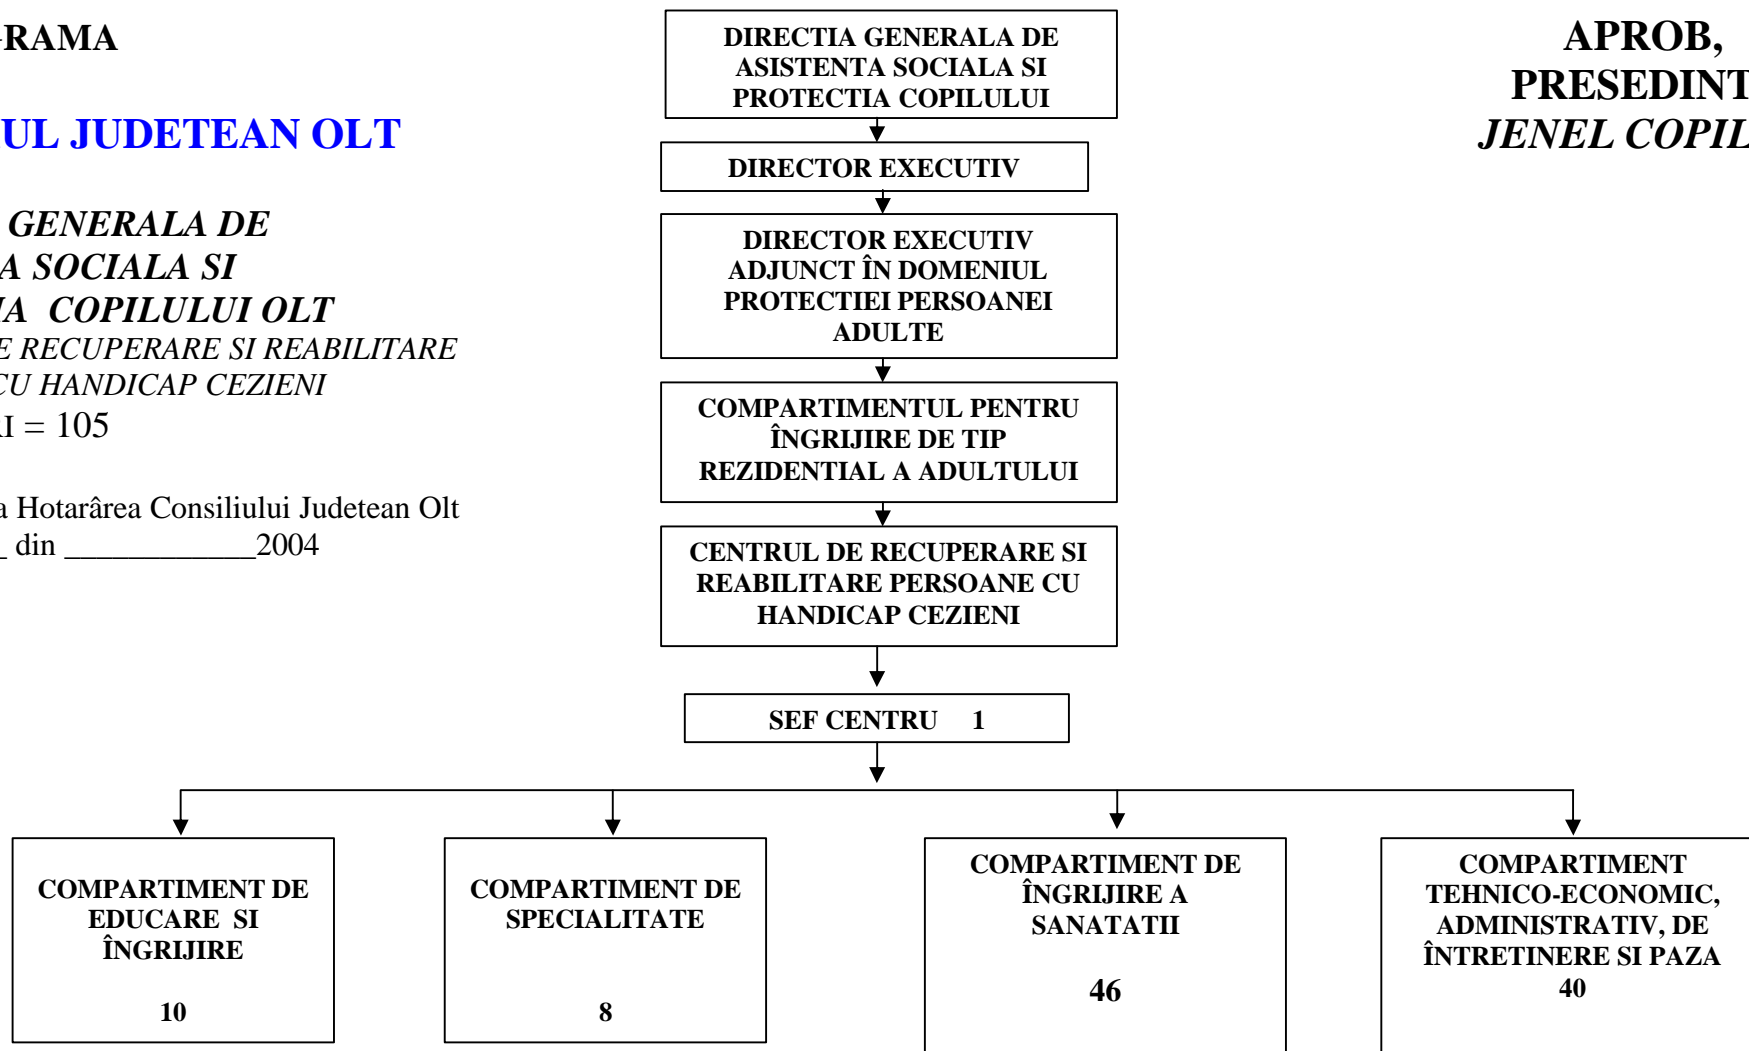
-RAMA

UL JUDETEAN OLT

GENERALA DE
A SOCIALA SI
IA COPILULUI OLT
E RECUPERARE SI REABILITARE
CU HANDICAP CEZIENI
LI = 105

a Hotarârea Consiliului Judetean Olt
_ din ____________2004

DIRECTIA GENERALA DE ASISTENTA SOCIALA SI PROTECTIA COPILULUI

DIRECTOR EXECUTIV

DIRECTOR EXECUTIV ADJUNCT ÎN DOMENIUL PROTECTIEI PERSOANEI ADULTE

COMPARTIMENTUL PENTRU ÎNGRIJIRE DE TIP REZIDENTIAL A ADULTULUI

CENTRUL DE RECUPERARE SI REABILITARE PERSOANE CU HANDICAP CEZIENI

SEF CENTRU 1

APROB,
PRESEDINT
JENEL COPIL

COMPARTIMENT DE EDUCARE SI ÎNGRIJIRE
10

COMPARTIMENT DE SPECIALITATE
8

COMPARTIMENT DE ÎNGRIJIRE A SANATATII
46

COMPARTIMENT TEHNICO-ECONOMIC, ADMINISTRATIV, DE ÎNTRETINERE SI PAZA
40